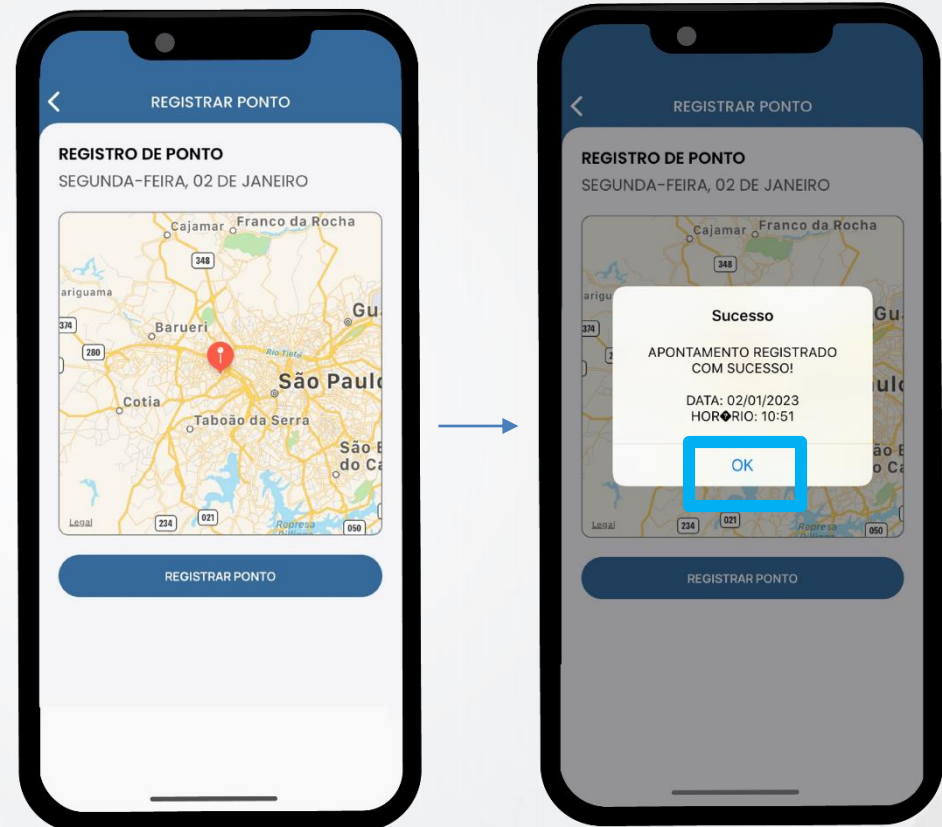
REGISTRAR PONTO

REGISTRO DE PONTO
SEGUNDA-FEIRA, 02 DE JANEIRO

Cajamar
Franco da Rocha
348
ariguama
374
Barueri
Gu
280
Rio Tietê
São Paulo
Cotia
Taboão da Serra
São B
do Ca
Legal
234
021
Represa
050

REGISTRAR PONTO

REGISTRAR PONTO

REGISTRO DE PONTO
SEGUNDA-FEIRA, 02 DE JANEIRO

Cajamar
Franco da Rocha
348
374
Gu
São Paul
o B
o Ca
Legal
234
021
Represa
050

Sucesso

APONTAMENTO REGISTRADO COM SUCESSO!

DATA: 02/01/2023
HOR�RIO: 10:51

OK

REGISTRAR PONTO